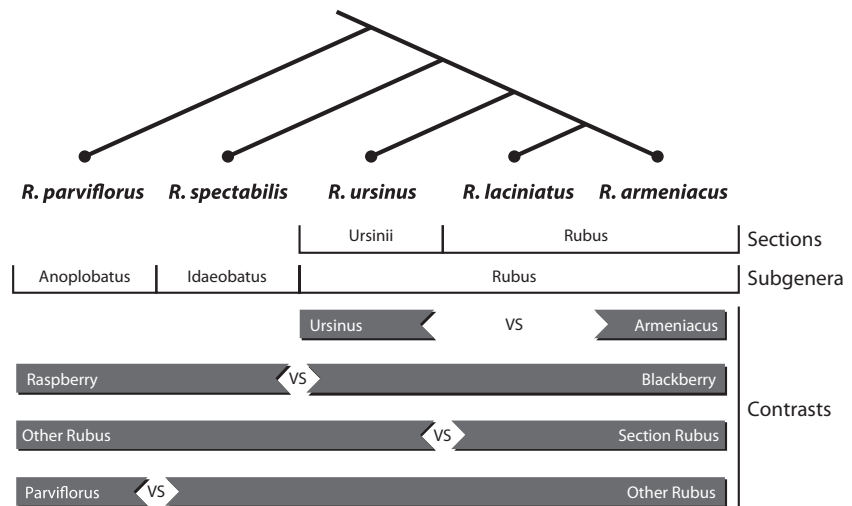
R. parviflorus R. spectabilis R. ursinus R. laciniatus R. armeniacus

| Ursinii | Rubus | Sections

| Anoplobatus | Idaeobatus | Rubus | Subgenera

Ursinus VS Armeniacus

Raspberry VS Blackberry

Other Rubus VS Section Rubus

Parviflorus VS Other Rubus

Contrasts